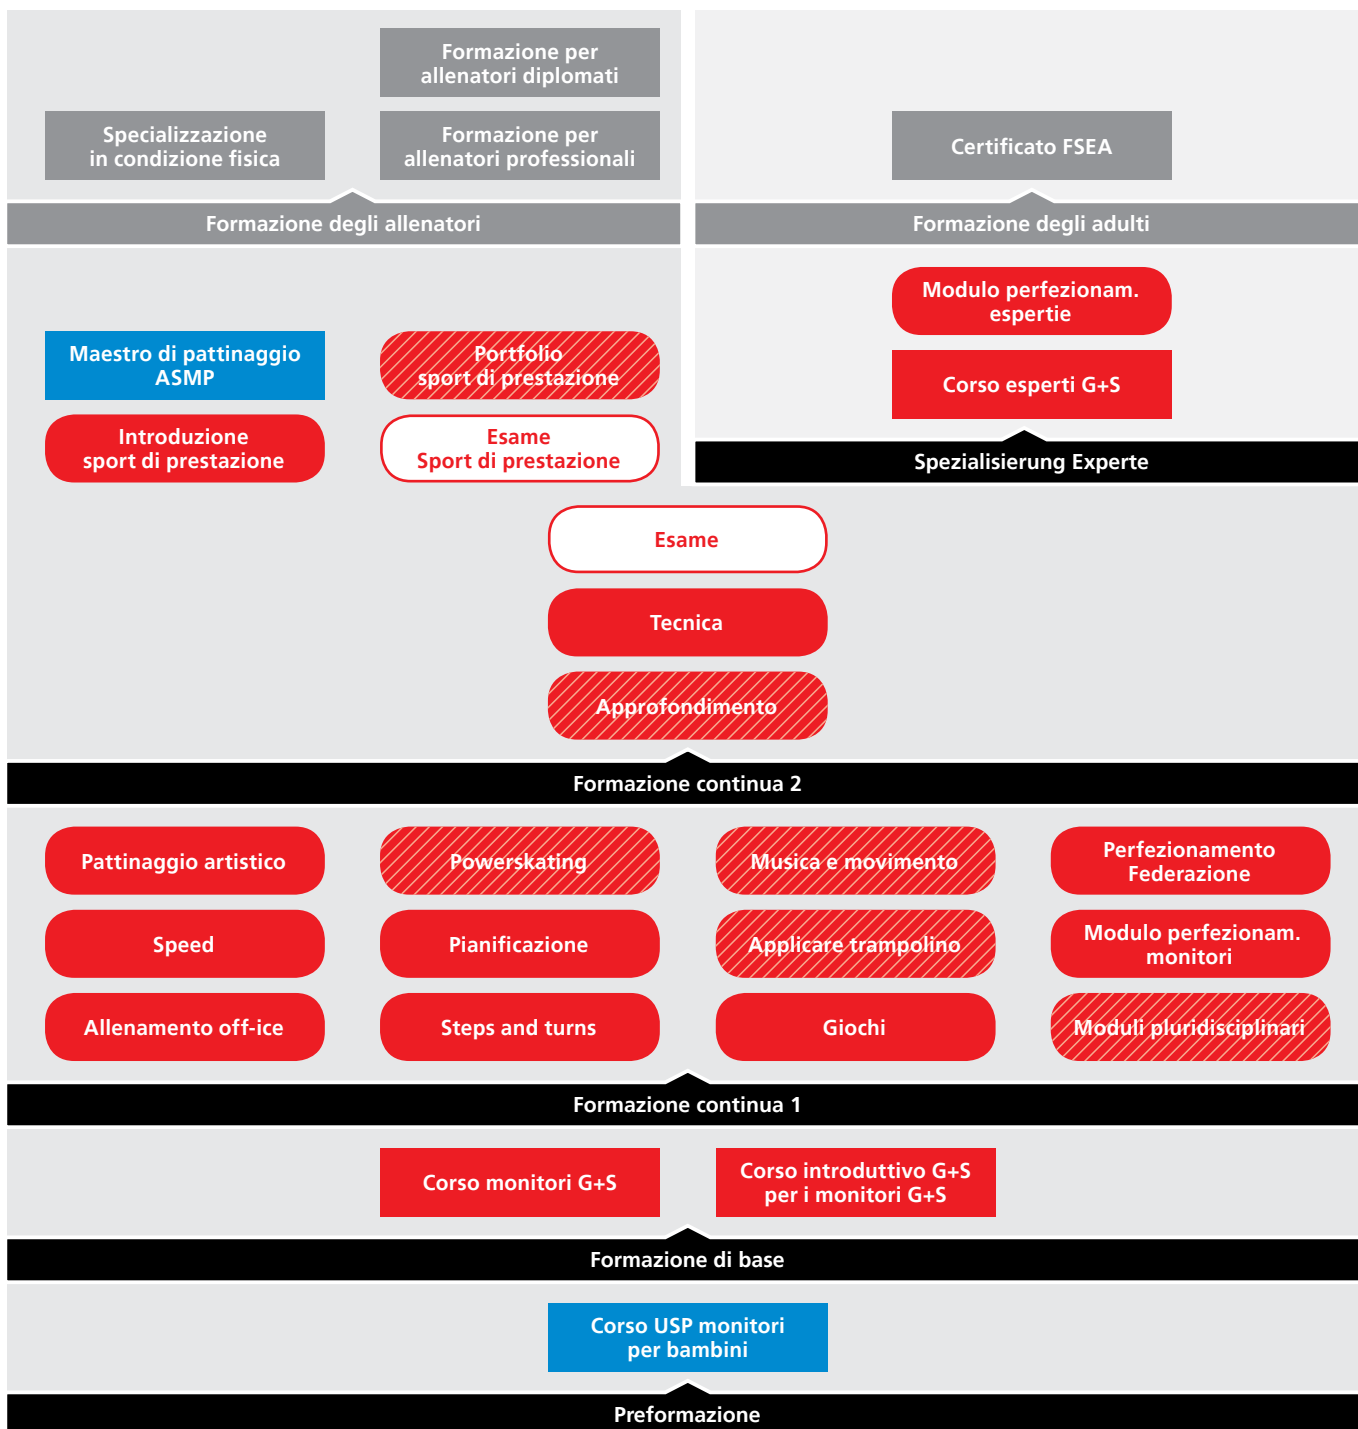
Formazione per allenatori diplomati

Specializzazione in condizione fisica

Formazione per allenatori professionali

Certificato FSEA

Formazione degli allenatori

Formazione degli adulti

Modulo perfezionam. espertie

Maestro di pattinaggio ASMP

Portfolio sport di prestazione

Corso esperti G+S

Introduzione sport di prestazione

Esame Sport di prestazione

Spezialisierung Experte

Esame

Tecnica

Approfondimento

Formazione continua 2

Pattinaggio artistico

Powerskating

Musica e movimento

Perfezionamento Federazione

Speed

Pianificazione

Applicare trampolino

Modulo perfezionam. monitori

Allenamento off-ice

Steps and turns

Giochi

Moduli pluridisciplinari

Formazione continua 1

Corso monitori G+S

Corso introduttivo G+S per i monitori G+S

Formazione di base

Corso USP monitori per bambini

Preformazione